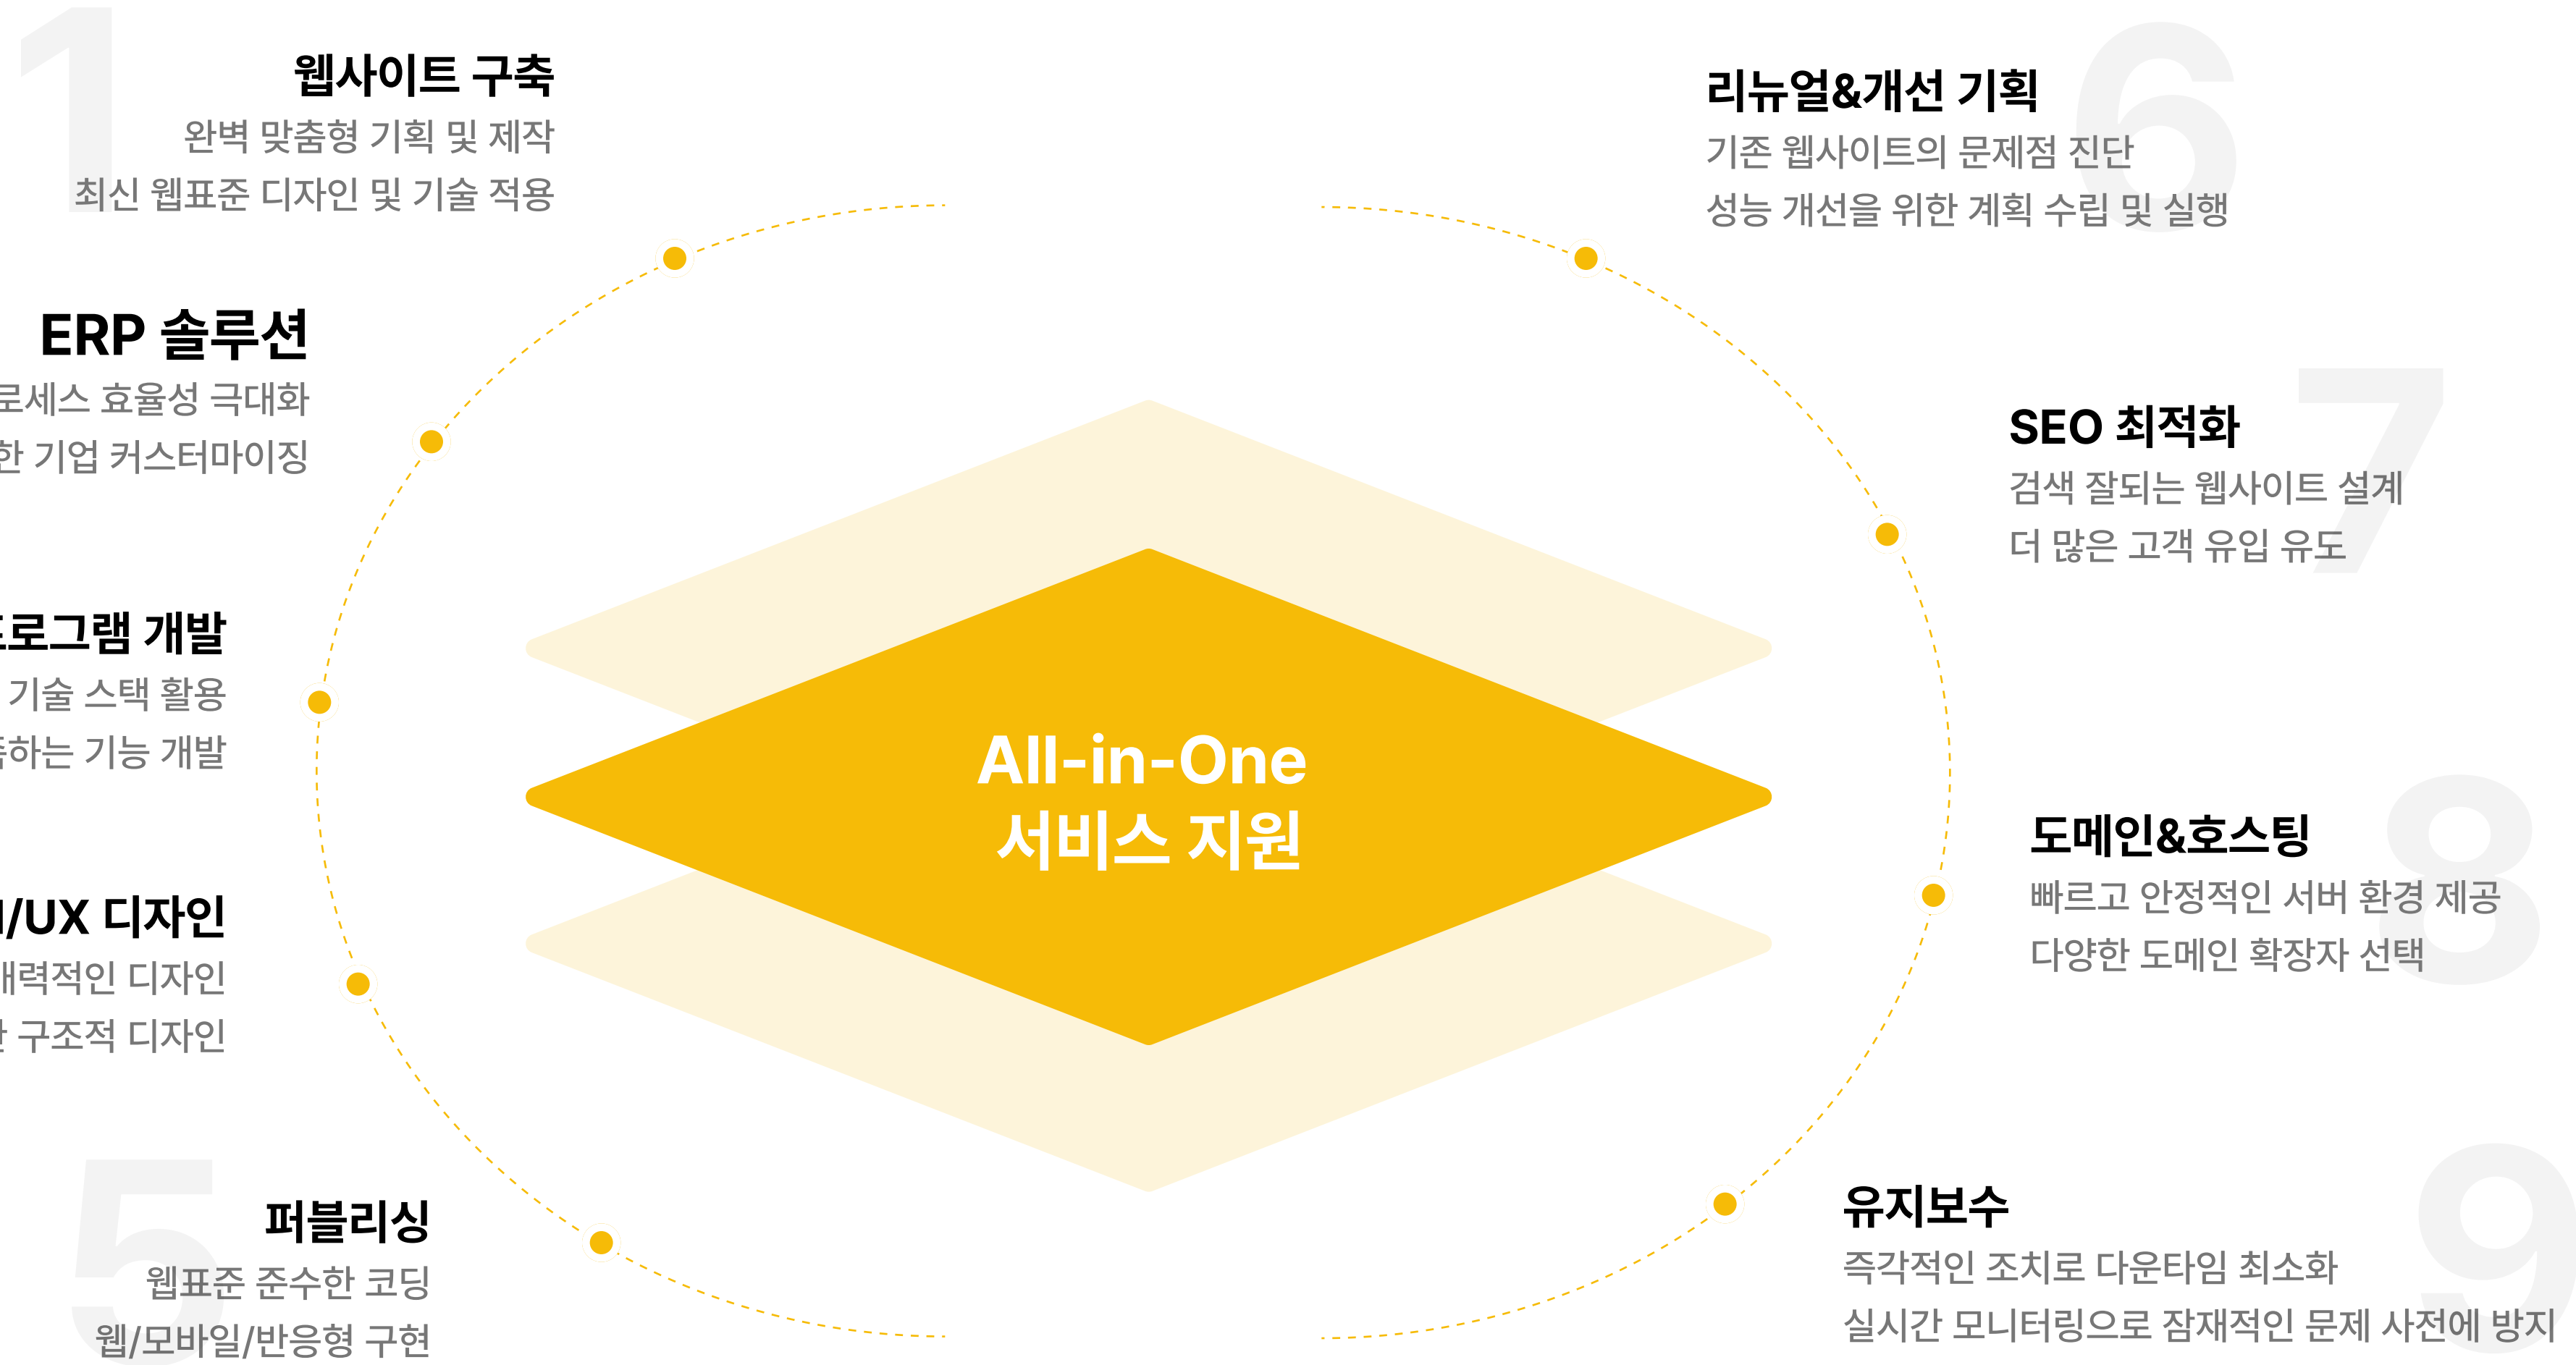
1

웹사이트 구축

완벽 맞춤형 기획 및 제작

최신 웹표준 디자인 및 기술 적용

ERP 솔루션

로세스 효율성 극대화

한 기업 커스터마이징

로그램 개발

기술 스택 활용

하는 기능 개발

I/UX 디자인

매력적인 디자인

한 구조적 디자인

5

퍼블리싱

웹표준 준수한 코딩

웹/모바일/반응형 구현

All-in-One
서비스 지원

6

리뉴얼&개선 기획

기존 웹사이트의 문제점 진단

성능 개선을 위한 계획 수립 및 실행

7

SEO 최적화

검색 잘되는 웹사이트 설계

더 많은 고객 유입 유도

8

도메인&호스팅

빠르고 안정적인 서버 환경 제공

다양한 도메인 확장자 선택

9

유지보수

즉각적인 조치로 다운타임 최소화

실시간 모니터링으로 잠재적인 문제 사전에 방지